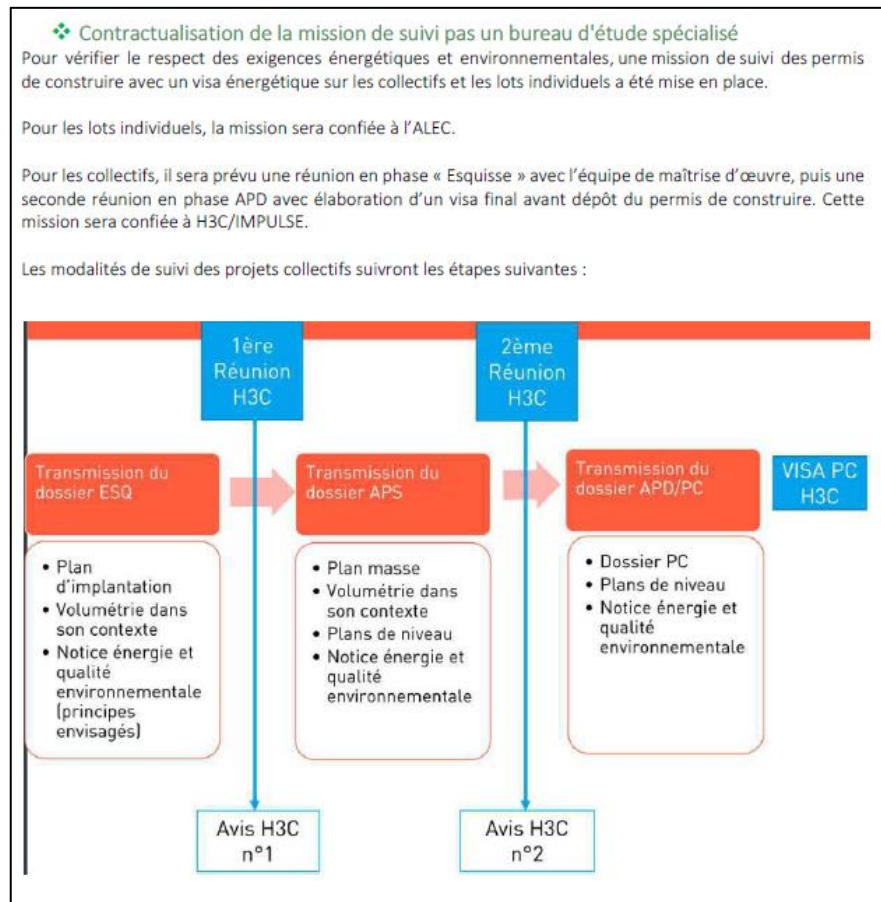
❖ Contractualisation de la mission de suivi pas un bureau d'étude spécialisé

Pour vérifier le respect des exigences énergétiques et environnementales, une mission de suivi des permis de construire avec un visa énergétique sur les collectifs et les lots individuels a été mise en place.

Pour les lots individuels, la mission sera confiée à l'ALEC.

Pour les collectifs, il sera prévu une réunion en phase « Esquisse » avec l'équipe de maîtrise d'œuvre, puis une seconde réunion en phase APD avec élaboration d'un visa final avant dépôt du permis de construire. Cette mission sera confiée à H3C/IMPULSE.

Les modalités de suivi des projets collectifs suivront les étapes suivantes :

1ère Réunion H3C

2ème Réunion H3C

Transmission du dossier ESQ

- Plan d'implantation
- Volumétrie dans son contexte
- Notice énergie et qualité environnementale (principes envisagés)

Transmission du dossier APS

- Plan masse
- Volumétrie dans son contexte
- Plans de niveau
- Notice énergie et qualité environnementale

Transmission du dossier APD/PC

- Dossier PC
- Plans de niveau
- Notice énergie et qualité environnementale

VISA PC H3C

Avis H3C n°1

Avis H3C n°2